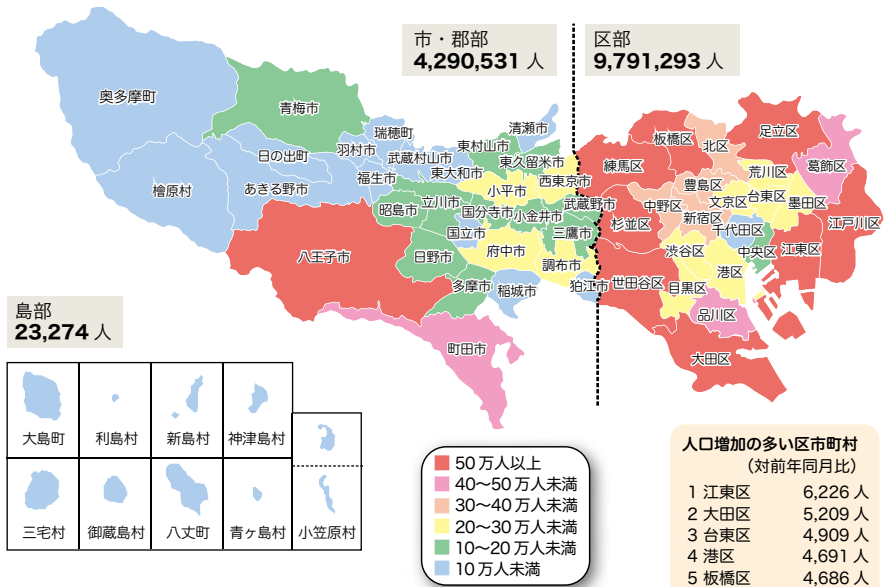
市・郡部
4,290,531 人

区部
9,791,293 人

奥多摩町
青梅市
瑞穂市
羽村市
日の出町
あきる野市
檜原村
八王子市
武蔵村山市
東村山市
清瀬市
東久留米市
東大和市
福生市
小平市
西東京市
昭島市
立川市
国分寺市
小金井市
武蔵野市
三鷹市
国立市
日野市
府中市
調布市
多摩市
稲城市
狛江市
町田市
板橋区
北区
足立区
練馬区
荒川区
葛飾区
豊島区
台東区
中野区
文京区
墨田区
杉並区
新宿区
江戸川区
千代田区
渋谷区
中央区
江東区
世田谷区
港区
目黒区
品川区
大田区

島部
23,274 人

大島町
利島村
新島村
神津島村
三宅村
御蔵島村
八丈町
青ヶ島村
小笠原村

50万人以上
40～50万人未満
30～40万人未満
20～30万人未満
10～20万人未満
10万人未満

人口増加の多い区市町村
（対前年同月比）
1 江東区 6,226 人
2 大田区 5,209 人
3 台東区 4,909 人
4 港区 4,691 人
5 板橋区 4,686 人